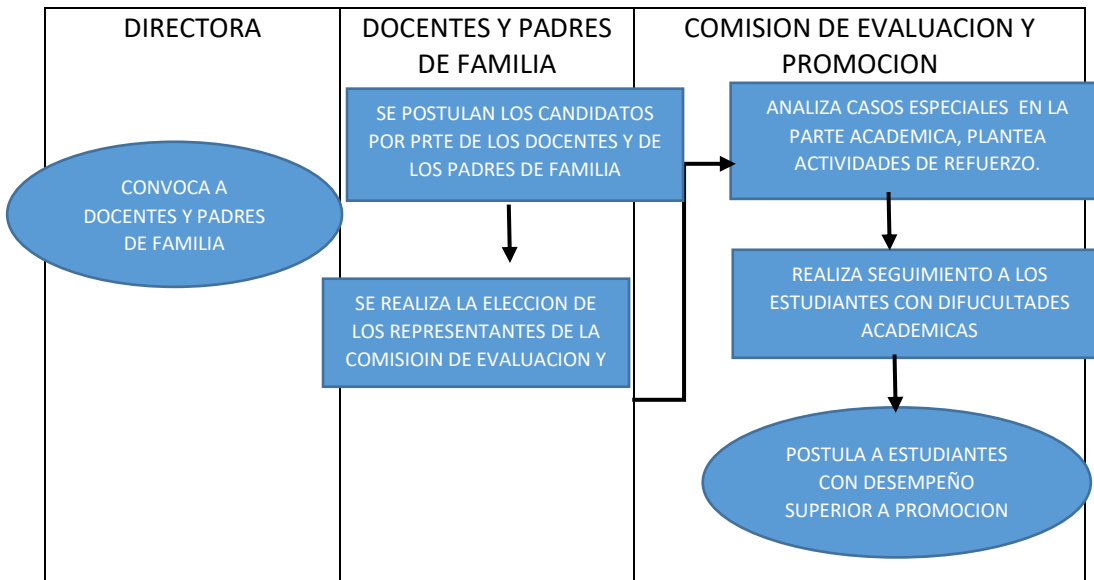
DIRECTORA

DOCENTES Y PADRES DE FAMILIA

COMISION DE EVALUACION Y PROMOCION

CONVOCA A DOCENTES Y PADRES DE FAMILIA

SE POSTULAN LOS CANDIDATOS POR PRTE DE LOS DOCENTES Y DE LOS PADRES DE FAMILIA

SE REALIZA LA ELECCION DE LOS REPRESENTANTES DE LA COMISIOIN DE EVALUACION Y

ANALIZA CASOS ESPECIALES EN LA PARTE ACADEMICA, PLANTEA ACTIVIDADES DE REFUERZO.

REALIZA SEGUIMIENTO A LOS ESTUDIANTES CON DIFUCULTADES ACADEMICAS

POSTULA A ESTUDIANTES CON DESEMPEÑO SUPERIOR A PROMOCION